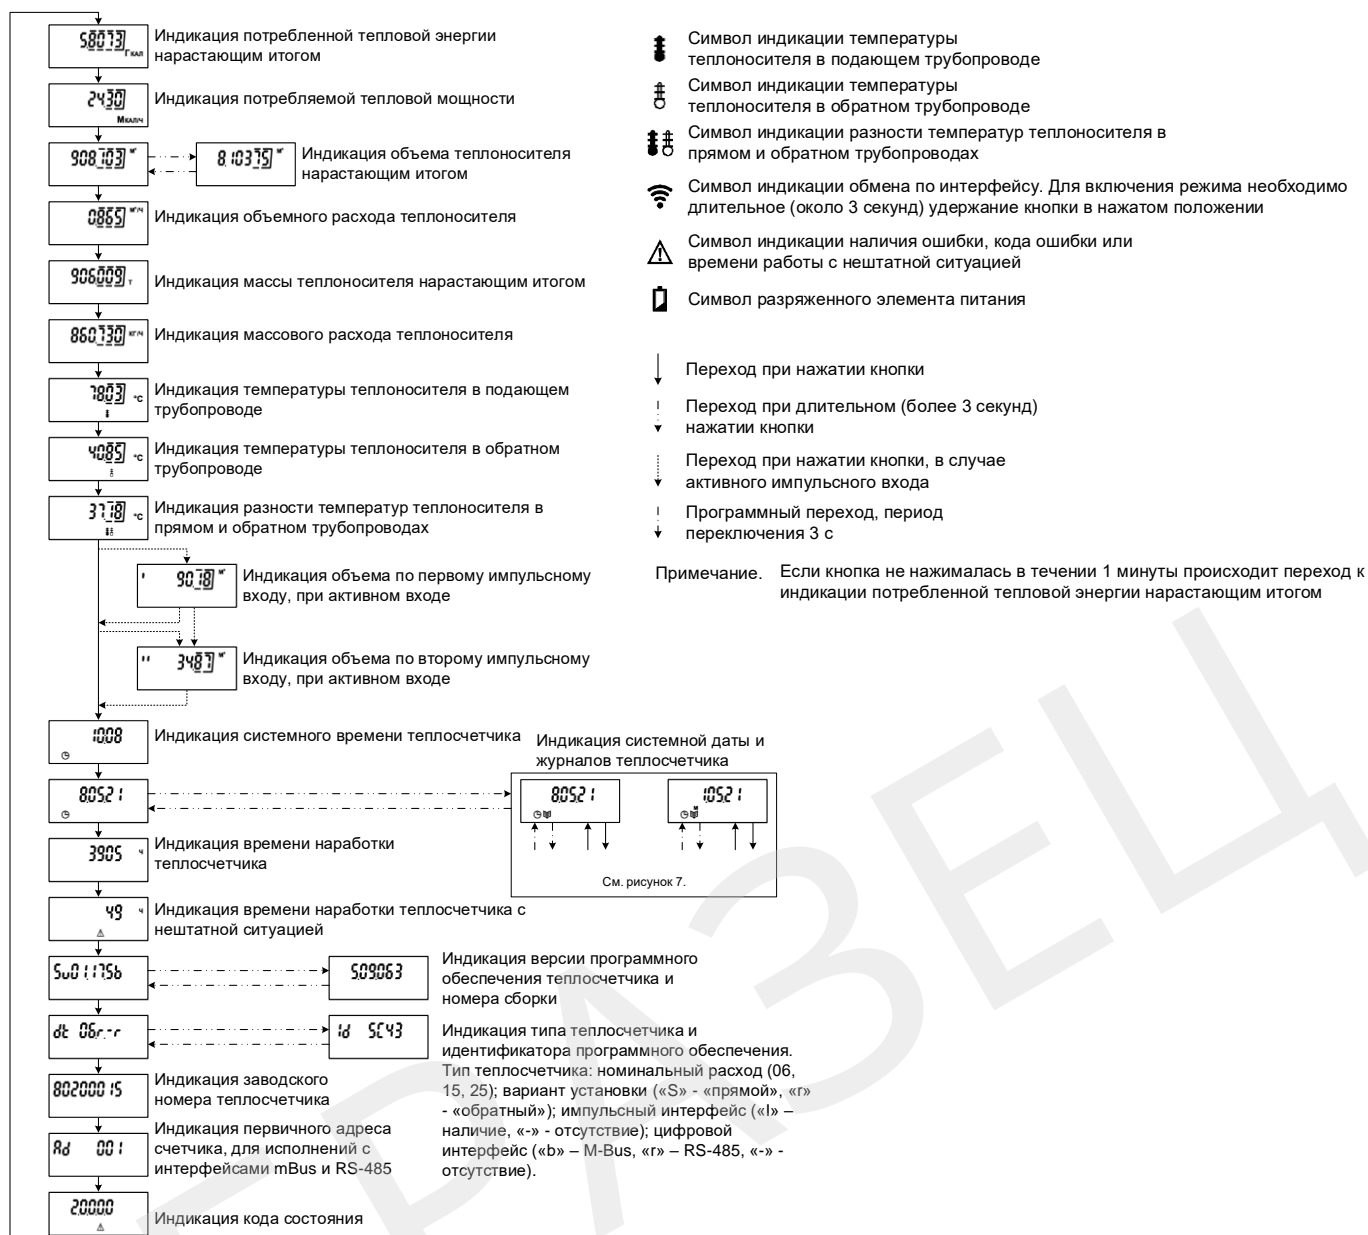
58013 Гкал
Индикация потребленной тепловой энергии нарастающим итогом

2430 Мкал/ч
Индикация потребляемой тепловой мощности

908103 м³
81.03715 м³
Индикация объема теплоносителя нарастающим итогом

0865 м³/ч
Индикация объемного расхода теплоносителя

906009 т
Индикация массы теплоносителя нарастающим итогом

860130 кг/ч
Индикация массового расхода теплоносителя

7803 °C
Индикация температуры теплоносителя в подающем трубопроводе

4085 °C
Индикация температуры теплоносителя в обратном трубопроводе

3718 °C
Индикация разности температур теплоносителя в прямом и обратном трубопроводах

' 9018 м³
Индикация объема по первому импульсному входу, при активном входе

'' 3487 м³
Индикация объема по второму импульсному входу, при активном входе

1008
Индикация системного времени теплосчетчика

80521
Индикация системной даты и журналов теплосчетчика
80521
10521
См. рисунок 7.

3905 ч
Индикация времени наработки теплосчетчика

49 ч
Индикация времени наработки теплосчетчика с нештатной ситуацией

5u01.1756
509063
Индикация версии программного обеспечения теплосчетчика и номера сборки

dt 06r-r
Id 5C43
Индикация типа теплосчетчика и идентификатора программного обеспечения. Тип теплосчетчика: номинальный расход (06, 15, 25); вариант установки («S» - «прямой», «r» - «обратный»); импульсный интерфейс («I» – наличие, «-» - отсутствие); цифровой интерфейс («b» – M-Bus, «r» – RS-485, «-» - отсутствие).

80200015
Индикация заводского номера теплосчетчика

Ad 001
Индикация первичного адреса счетчика, для исполнений с интерфейсами mBus и RS-485

20000
Индикация кода состояния

Символ индикации температуры теплоносителя в подающем трубопроводе
Символ индикации температуры теплоносителя в обратном трубопроводе
Символ индикации разности температур теплоносителя в прямом и обратном трубопроводах
Символ индикации обмена по интерфейсу. Для включения режима необходимо длительное (около 3 секунд) удержание кнопки в нажатом положении
Символ индикации наличия ошибки, кода ошибки или времени работы с нештатной ситуацией
Символ разряженного элемента питания

Переход при нажатии кнопки
Переход при длительном (более 3 секунд) нажатии кнопки
Переход при нажатии кнопки, в случае активного импульсного входа
Программный переход, период переключения 3 с

Примечание. Если кнопка не нажималась в течении 1 минуты происходит переход к индикации потребленной тепловой энергии нарастающим итогом

ОБРАЗЕЦ